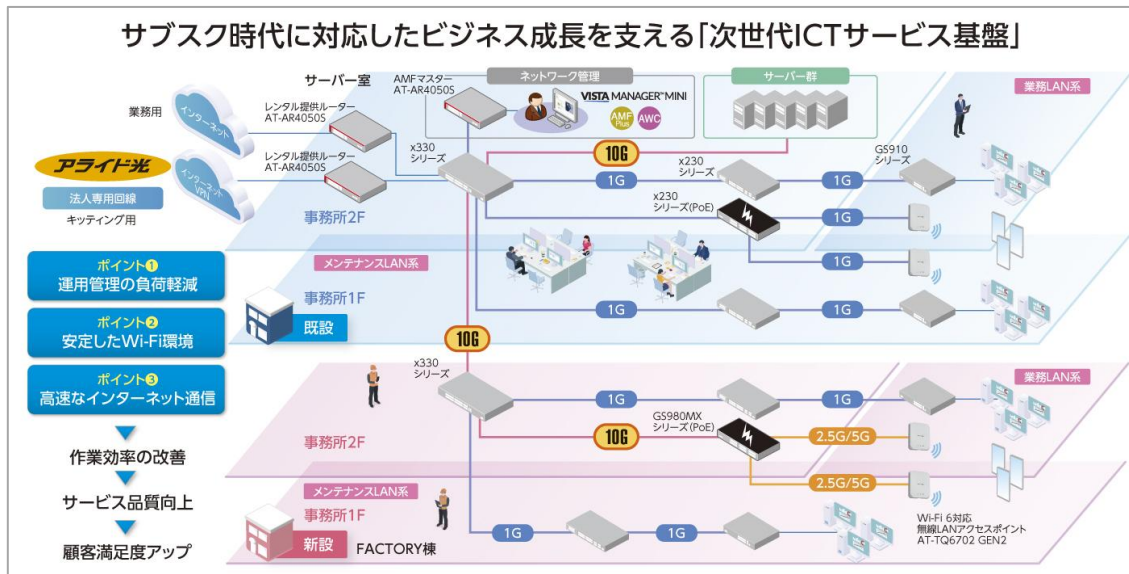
サブスク時代に対応したビジネス成長を支える「次世代ICTサービス基盤」

サーバー室
AMFマスター
AT-AR4050S
ネットワーク管理
VISTA MANAGER™ MINI
AMF Plus
AWC
サーバー群
業務LAN系

業務用
インターネット
レンタル提供ルーター
AT-AR4050S
アライド光
インターネットVPN
レンタル提供ルーター
AT-AR4050S
法人専用回線
キッティング用
x330
シリーズ
10G
x230
シリーズ
1G
1G
GS910
シリーズ
x230
シリーズ(PoE)
1G
事務所2F
1G
メンテナンスLAN系
ポイント❶
運用管理の負荷軽減
事務所1F
1G
ポイント❷
安定したWi-Fi環境
既設
10G
ポイント❸
高速なインターネット通信
x330
シリーズ
業務LAN系
1G
1G
GS980MX
シリーズ(PoE)
作業効率の改善
事務所2F
10G
2.5G/5G
サービス品質向上
2.5G/5G
メンテナンスLAN系
事務所1F
Wi-Fi 6対応
無線LANアクセスポイント
AT-TQ6702 GEN2
顧客満足度アップ
新設
FACTORY棟
1G
1G